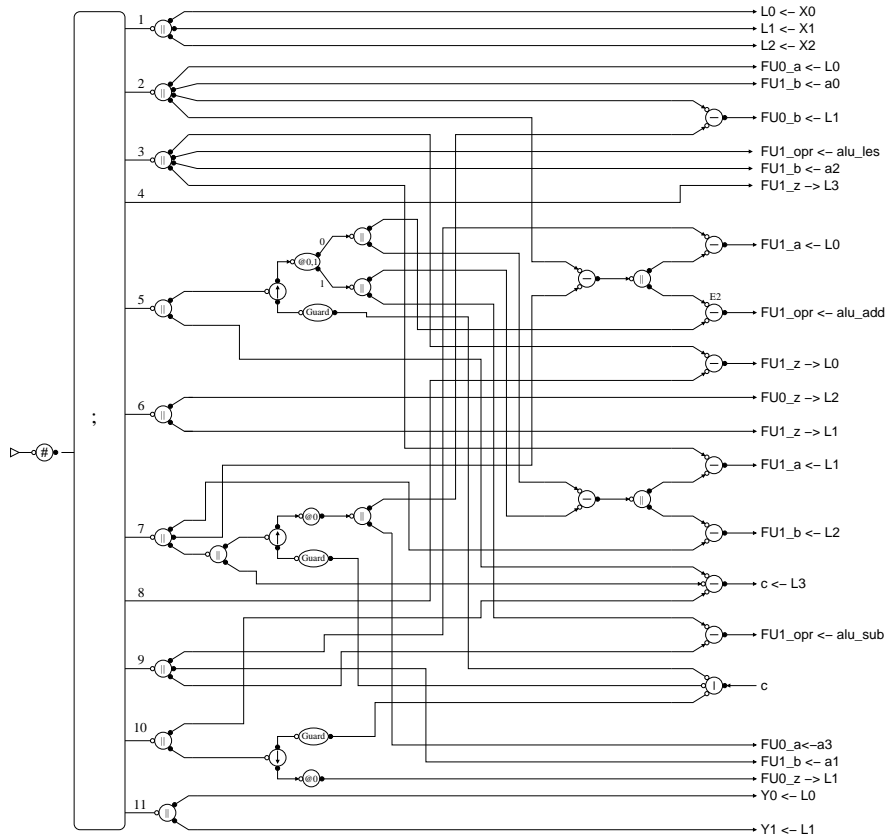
#
;
1
2
3
4
5
6
7
8
9
10
11
||
@0,1
0
1
Guard
@0
E2
L0 <- X0
L1 <- X1
L2 <- X2
FU0_a <- L0
FU1_b <- a0
FU0_b <- L1
FU1_opr <- alu_les
FU1_b <- a2
FU1_z -> L3
FU1_a <- L0
FU1_opr <- alu_add
FU1_z -> L0
FU0_z -> L2
FU1_z -> L1
FU1_a <- L1
FU1_b <- L2
c <- L3
FU1_opr <- alu_sub
c
FU0_a<-a3
FU1_b <- a1
FU0_z -> L1
Y0 <- L0
Y1 <- L1